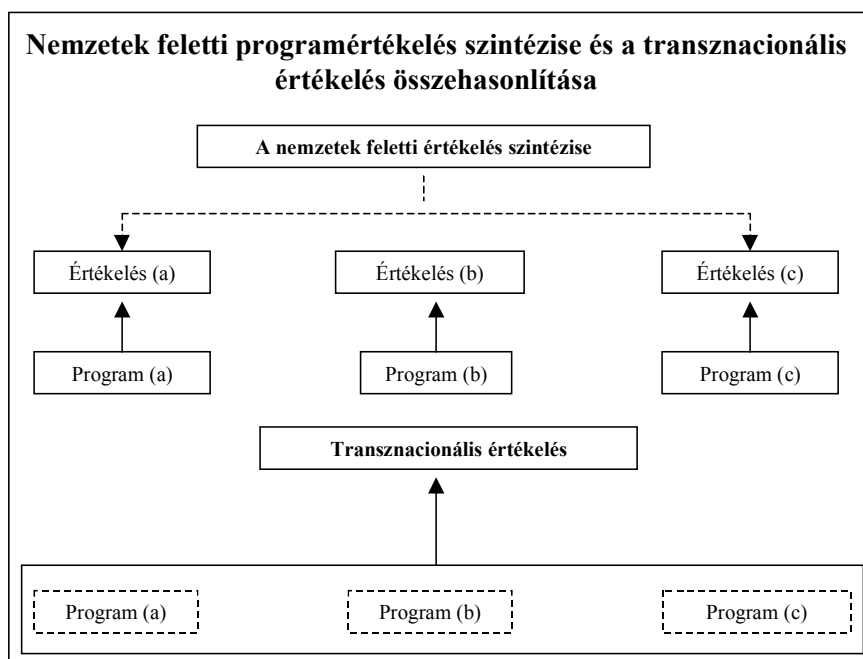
Nemzetek feletti programértékelés szintézise és a transznacionális értékelés összehasonlítása

A nemzetek feletti értékelés szintézise

Értékelés (a)

Értékelés (b)

Értékelés (c)

Program (a)

Program (b)

Program (c)

Transznacionális értékelés

Program (a)

Program (b)

Program (c)